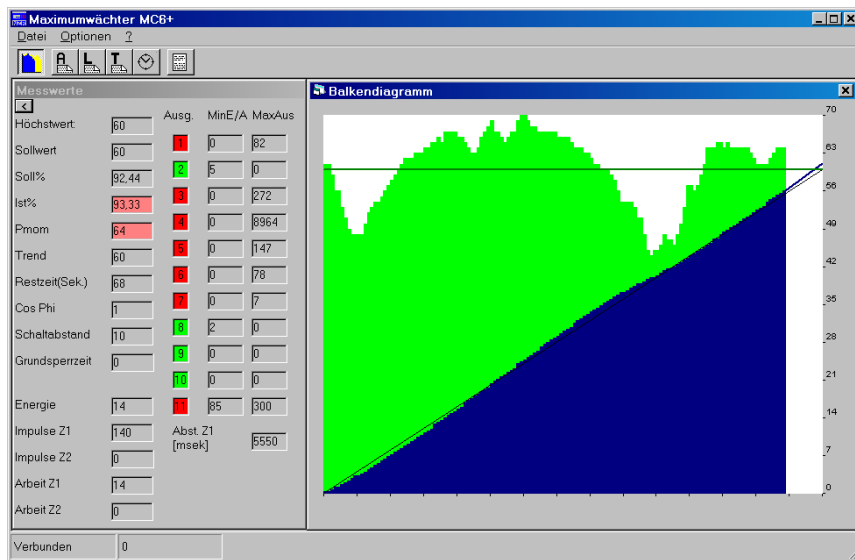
Maximumwächter MC6+

Datei Optionen ?

Messwerte

Höchstwert 60
Sollwert 60
Soll% 92,44
Ist% 93,33
Pmom 64
Trend 60
Restzeit(Sek.) 68
Cos Phi 1
Schaltabstand 10
Grundsperrzeit 0
Energie 14
Impulse Z1 140
Impulse Z2 0
Arbeit Z1 14
Arbeit Z2 0

| Ausg. | MinE/A | MaxAus |
|---|---|---|
| 1 | 0 | 82 |
| 2 | 5 | 0 |
| 3 | 0 | 272 |
| 4 | 0 | 8964 |
| 5 | 0 | 147 |
| 6 | 0 | 78 |
| 7 | 0 | 7 |
| 8 | 2 | 0 |
| 9 | 0 | 0 |
| 10 | 0 | 0 |
| 11 | 85 | 300 |

Abst. Z1 [msek] 5550

Balkendiagramm

70
63
56
49
42
35
28
21
14
7
0

Verbunden 0